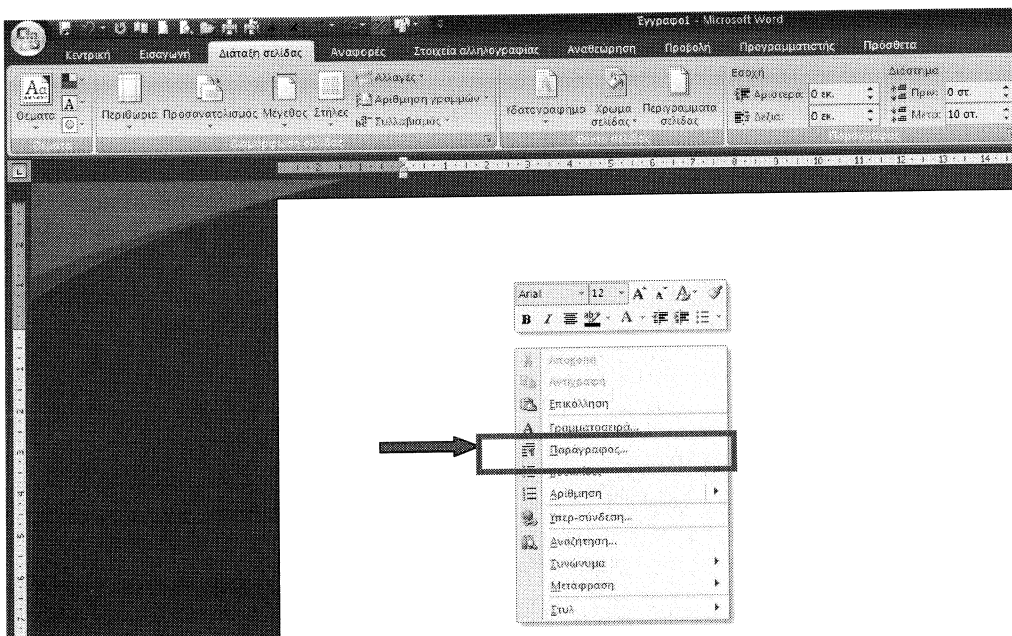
Έγγραφο1 - Microsoft Word

Κεντρική Εισαγωγή Διάταξη σελίδας Αναφορές Στοιχεία αλληλογραφίας Αναθεώρηση Προβολή Προγραμματιστής Πρόσθετα

Θέματα Περιθώρια Προσανατολισμός Μέγεθος Στήλες Αλλαγές Αριθμοί γραμμών Συλλαβισμός

Υδατογράφημα Χρώμα σελίδας Περιγράμματα σελίδας

Εσοχή Αριστερά: 0 εκ. Δεξιά: 0 εκ.

Διάστημα Πριν: 0 στ. Μετά: 10 στ.

Arial 12 A A

B I

Αποκοπή
Αντιγραφή
Επικόλληση
Γραμματοσειρά...
Παράγραφος...
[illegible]
Αρίθμηση
Υπερ-σύνδεση...
Αναζήτηση...
Συνώνυμα
Μετάφραση
Στυλ